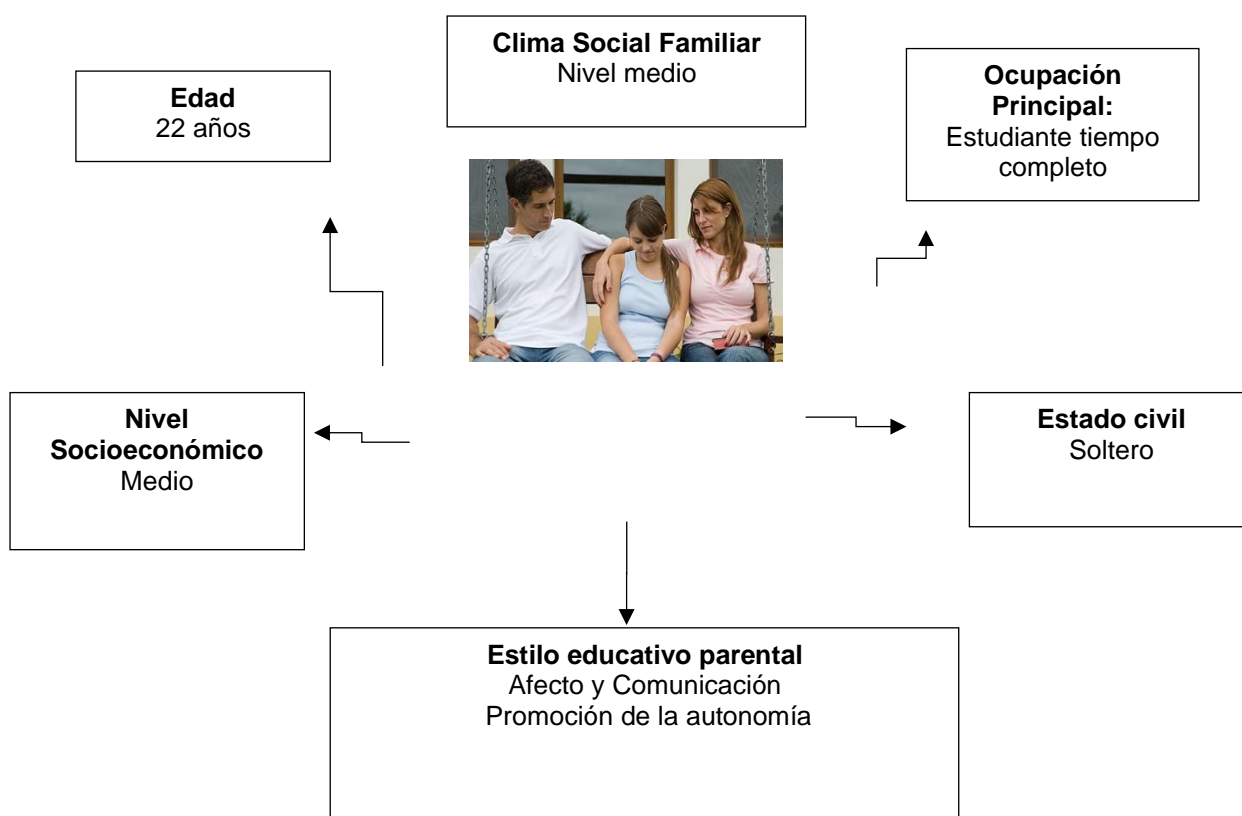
Clima Social Familiar
Nivel medio

Edad
22 años

Ocupación Principal:
Estudiante tiempo completo

Nivel Socioeconómico
Medio

Estado civil
Soltero

Estilo educativo parental
Afecto y Comunicación
Promoción de la autonomía